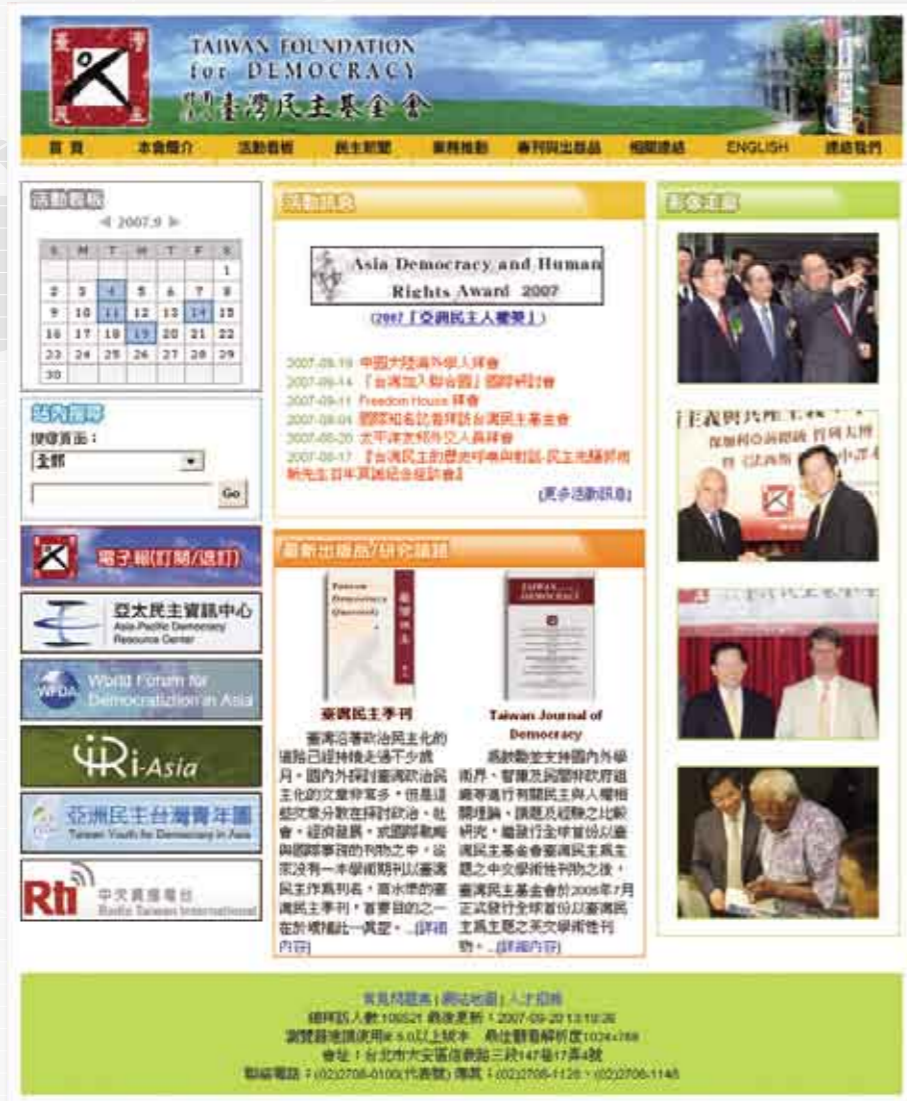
臺 灣 民 主

TAIWAN FOUNDATION for DEMOCRACY
財團法人臺灣民主基金會

首 頁 | 本會簡介 | 活動看板 | 民主新聞 | 業務推動 | 專刊與出版品 | 相關連結 | ENGLISH | 連絡我們

活動看板

◀ 2007.9 ▶

| S | M | T | W | T | F | S |
|---|---|---|---|---|---|---|
| | | | | | | 1 |
| 2 | 3 | 4 | 5 | 6 | 7 | 8 |
| 9 | 10 | 11 | 12 | 13 | 14 | 15 |
| 16 | 17 | 18 | 19 | 20 | 21 | 22 |
| 23 | 24 | 25 | 26 | 27 | 28 | 29 |
| 30 | | | | | | |

站內搜尋
搜尋頁面：
全部
Go

電子報(訂閱/退訂)

亞太民主資訊中心
Asia-Pacific Democracy Resource Center

WFDA World Forum for Democratization in Asia

IRI-Asia

亞洲民主台灣青年團
Taiwan Youth for Democracy in Asia

Rti 中央廣播電台 Radio Taiwan International

活動訊息

Asia Democracy and Human Rights Award 2007
(2007「亞洲民主人權獎」)

2007-09-19 中國大陸海外學人拜會
2007-09-14 「台灣加入聯合國」國際研討會
2007-09-11 Freedom House 拜會
2007-09-04 國際知名記者拜訪台灣民主基金會
2007-08-20 太平洋友邦外交人員拜會
2007-08-17 『台灣民主的歷史呼喚與對話-民主先驅郭雨新先生百年冥誕紀念座談會』

[更多活動訊息]

最新出版品/研究議題

臺灣民主季刊
臺灣從著政治民主化的道路已經持續走過不少歲月，國內外探討臺灣政治民主化的文章非常多，但是這些文章分散在探討政治、社會、經濟議題，或國際動態與國際事務的刊物之中，從來沒有一本學術期刊以臺灣民主作為刊名，兩本學術的臺灣民主季刊，首要目的之一在於填補此一真空。...[詳細內容]

Taiwan Journal of Democracy
基於鼓勵並支持國內外學術界、智庫及與國際研究機構等進行有關民主與人權相關理論、議題及經驗之比較研究，繼發行全球首份以臺灣民主基金會臺灣民主為主題之中文學術性刊物之後，臺灣民主基金會於2005年7月正式發行全球首份以臺灣民主為主題之英文學術性刊物。...[詳細內容]

影像走廊

常見問題集 | 網站地圖 | 人才招募
總拜訪人數:106521 最後更新：2007-09-20 13:19:26
瀏覽器建議使用IE 6.0以上版本 最佳瀏覽解析度1024x768
會址：台北市大安區信義路三段147巷17弄4號
聯絡電話：(02)2708-0100(代表號) 傳真：(02)2708-1128、(02)2708-1148